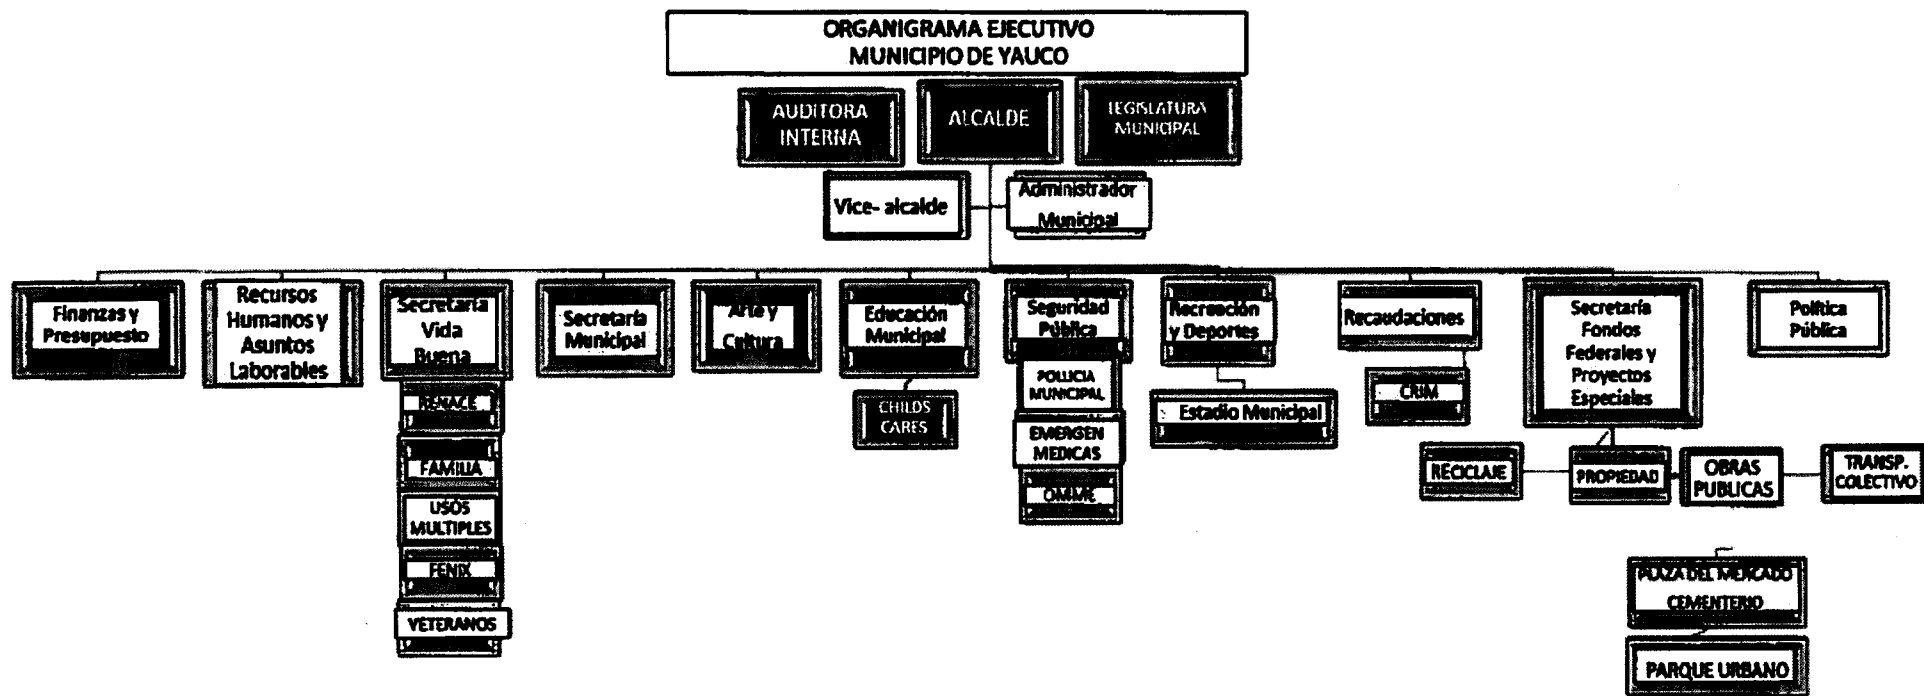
ORGANIGRAMA EJECUTIVO
MUNICIPIO DE YAUCO

AUDITORA INTERNA

ALCALDE

LEGISLATURA MUNICIPAL

Vice- alcalde

Administrador Municipal

Finanzas y Presupuesto

Recursos Humanos y Asuntos Laborables

Secretaría Vida Buena

RENACE

FAMILIA

USOS MULTIPLES

FENIX

VETERANOS

Secretaría Municipal

Arte y Cultura

Educación Municipal

CHILDS CARES

Seguridad Pública

POLICIA MUNICIPAL

EMERGEN MEDICAS

OMME

Recreación y Deportes

Estadio Municipal

Recaudaciones

CRIM

Secretaría Fondos Federales y Proyectos Especiales

RECICLAJE

PROPIEDAD

OBRAS PUBLICAS

TRANSP. COLECTIVO

PLAZA DEL MERCADO

CEMENTERIO

PARQUE URBANO

Política Pública